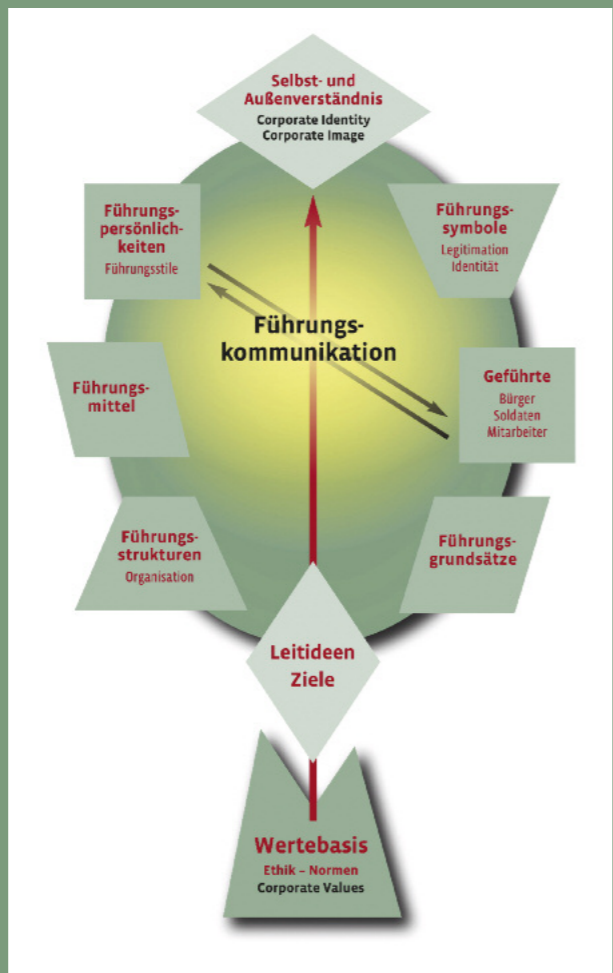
Selbst- und Außenverständnis
Corporate Identity
Corporate Image

Führungspersönlichkeiten
Führungsstile

Führungssymbole
Legitimation
Identität

Führungskommunikation

Führungsmittel

Geführte
Bürger
Soldaten
Mitarbeiter

Führungsstrukturen
Organisation

Führungsgrundsätze

Leitideen
Ziele

Wertebasis
Ethik – Normen
Corporate Values